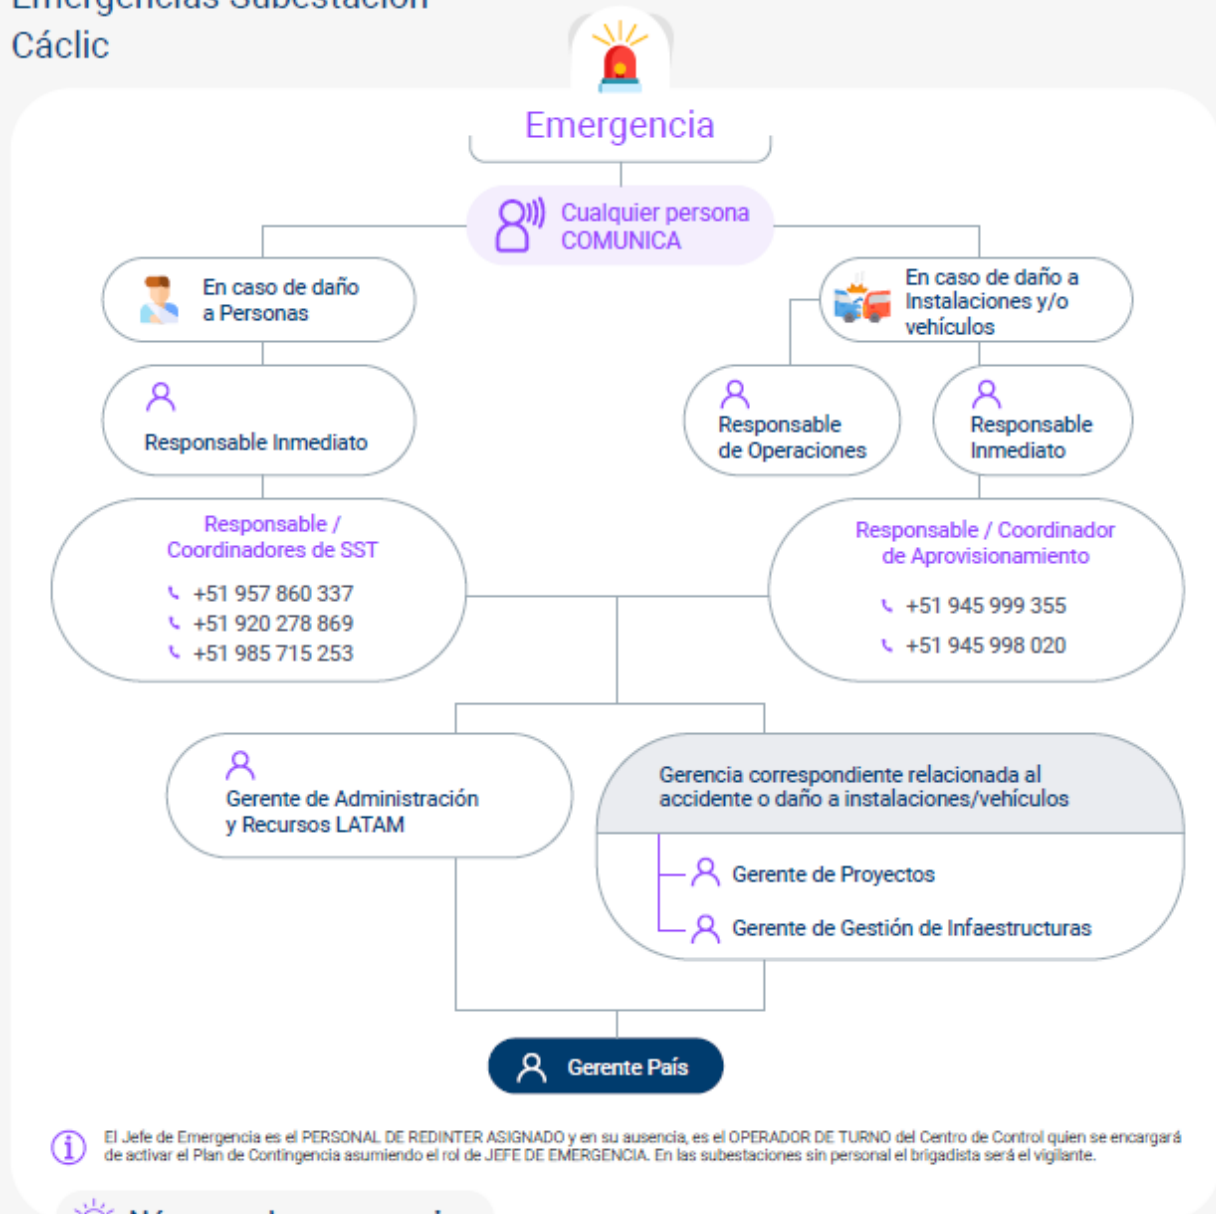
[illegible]
Cáclic

Emergencia

Cualquier persona COMUNICA

En caso de daño a Personas

En caso de daño a Instalaciones y/o vehículos

Responsable Inmediato

Responsable de Operaciones

Responsable Inmediato

Responsable / Coordinadores de SST
+51 957 860 337
+51 920 278 869
+51 985 715 253

Responsable / Coordinador de Aprovisionamiento
+51 945 999 355
+51 945 998 020

Gerente de Administración y Recursos LATAM

Gerencia correspondiente relacionada al accidente o daño a instalaciones/vehículos

Gerente de Proyectos

Gerente de Gestión de Infaestructuras

Gerente País

El Jefe de Emergencia es el PERSONAL DE REDINTER ASIGNADO y en su ausencia, es el OPERADOR DE TURNO del Centro de Control quien se encargará de activar el Plan de Contingencia asumiendo el rol de JEFE DE EMERGENCIA. En las subestaciones sin personal el brigadista será el vigilante.

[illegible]